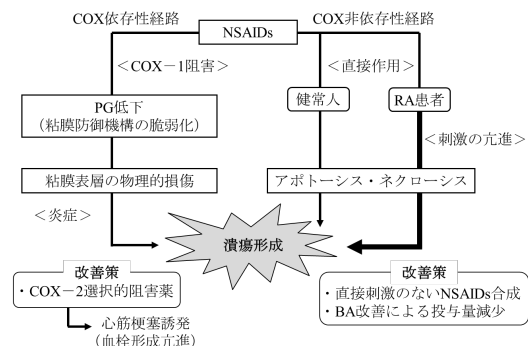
COX依存性経路

NSAIDs

COX非依存性経路

＜COX－1阻害＞

＜直接作用＞

PG低下
（粘膜防御機構の脆弱化）

健常人

RA患者

＜刺激の亢進＞

粘膜表層の物理的損傷

アポトーシス・ネクローシス

＜炎症＞

潰瘍形成

改善策
・COX－2選択的阻害薬

心筋梗塞誘発
（血栓形成亢進）

改善策
・直接刺激のないNSAIDs合成
・BA改善による投与量減少